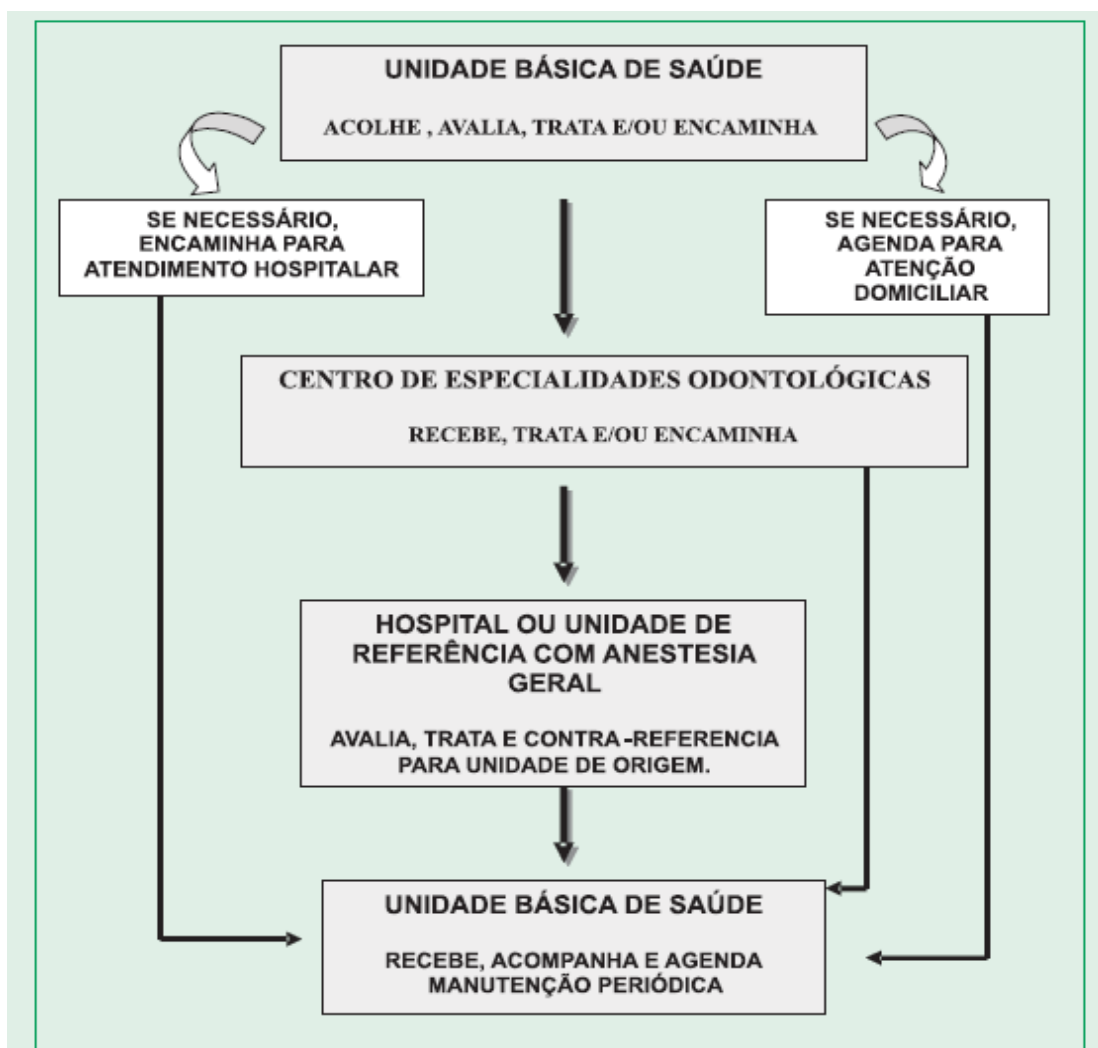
UNIDADE BÁSICA DE SAÚDE

ACOLHE , AVALIA, TRATA E/OU ENCAMINHA

SE NECESSÁRIO, ENCAMINHA PARA ATENDIMENTO HOSPITALAR

SE NECESSÁRIO, AGENDA PARA ATENÇÃO DOMICILIAR

CENTRO DE ESPECIALIDADES ODONTOLÓGICAS

RECEBE, TRATA E/OU ENCAMINHA

HOSPITAL OU UNIDADE DE REFERÊNCIA COM ANESTESIA GERAL

AVALIA, TRATA E CONTRA -REFERENCIA PARA UNIDADE DE ORIGEM.

UNIDADE BÁSICA DE SAÚDE

RECEBE, ACOMPANHA E AGENDA MANUTENÇÃO PERIÓDICA